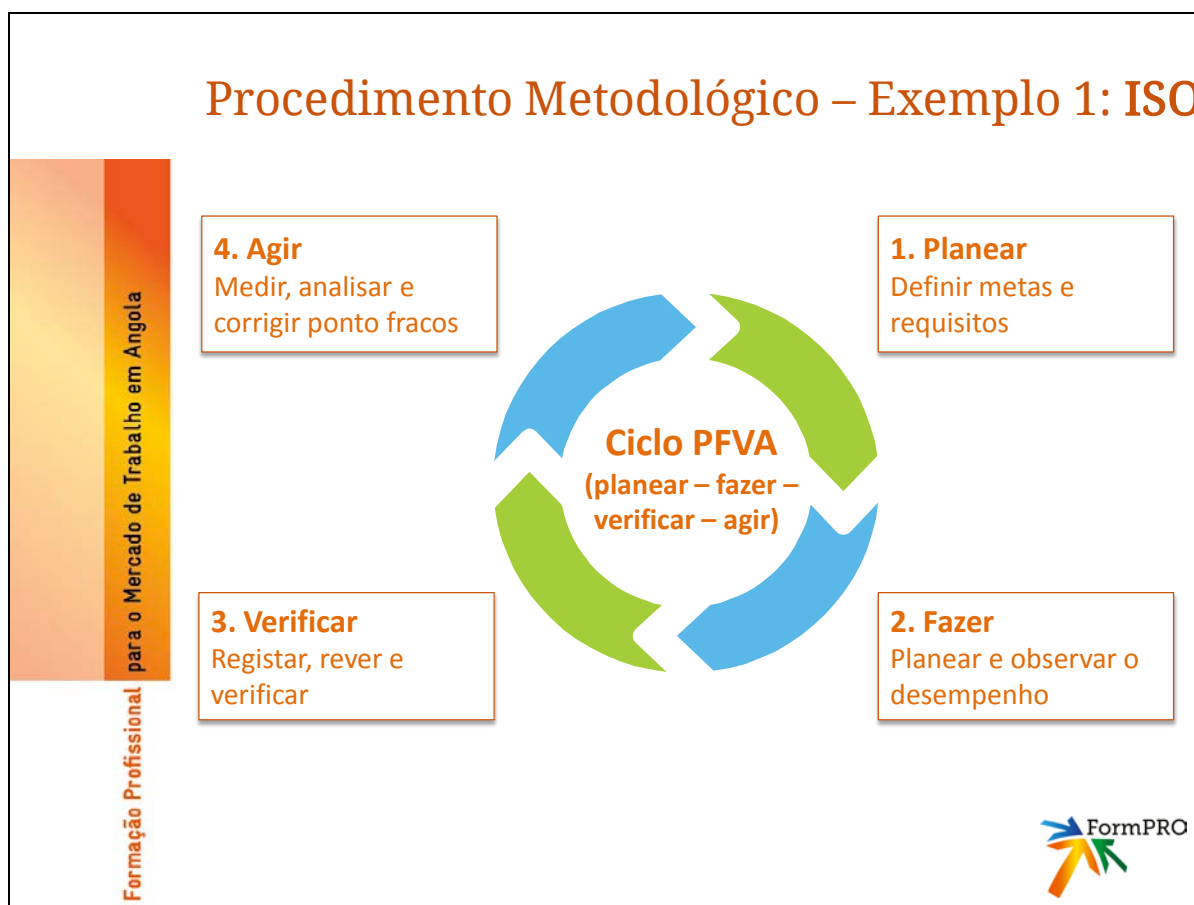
Procedimento Metodológico – Exemplo 1: ISO

Formação Profissional para o Mercado de Trabalho em Angola

4. Agir
Medir, analisar e corrigir ponto fracos

1. Planear
Definir metas e requisitos

Ciclo PFVA
(planear – fazer – verificar – agir)

3. Verificar
Registar, rever e verificar

2. Fazer
Planear e observar o desempenho

FormPRO